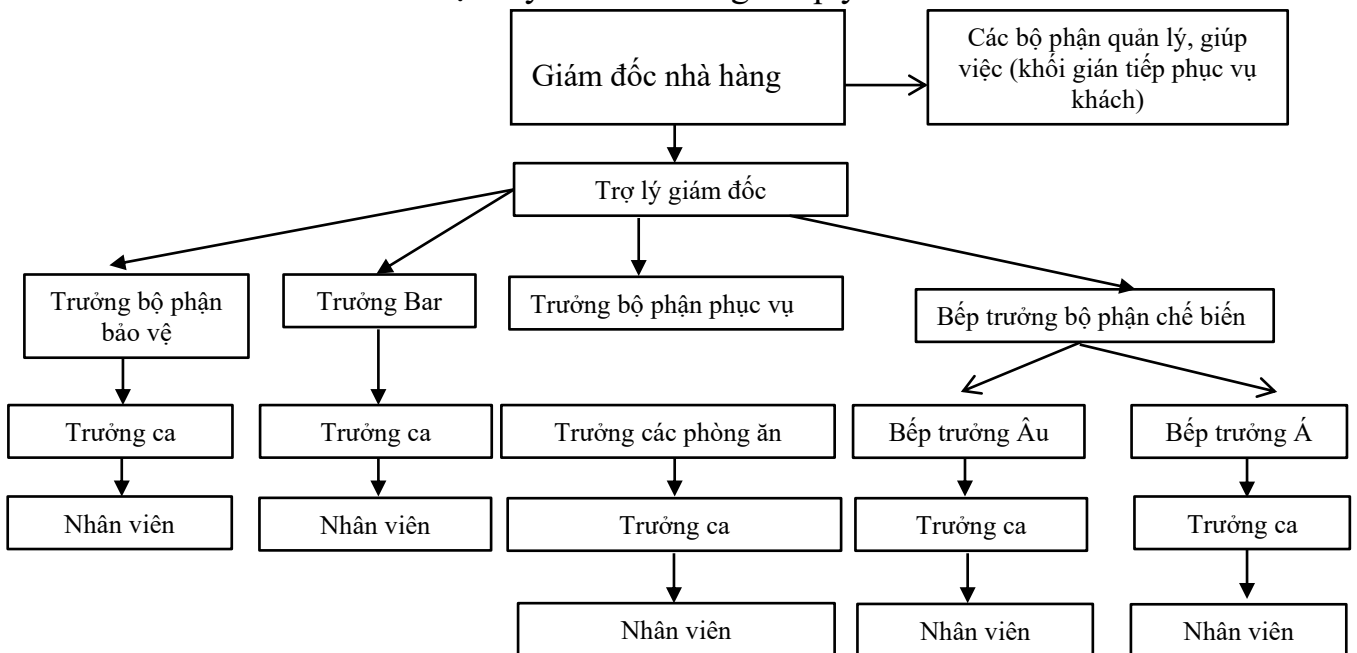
Giám đốc nhà hàng

Các bộ phận quản lý, giúp việc (khối gián tiếp phục vụ khách)

Trợ lý giám đốc

Trưởng bộ phận bảo vệ

Trưởng Bar

Trưởng bộ phận phục vụ

Bếp trưởng bộ phận chế biến

Trưởng ca

Trưởng ca

Trưởng các phòng ăn

Bếp trưởng Âu

Bếp trưởng Á

Nhân viên

Nhân viên

Trưởng ca

Trưởng ca

Trưởng ca

Nhân viên

Nhân viên

Nhân viên